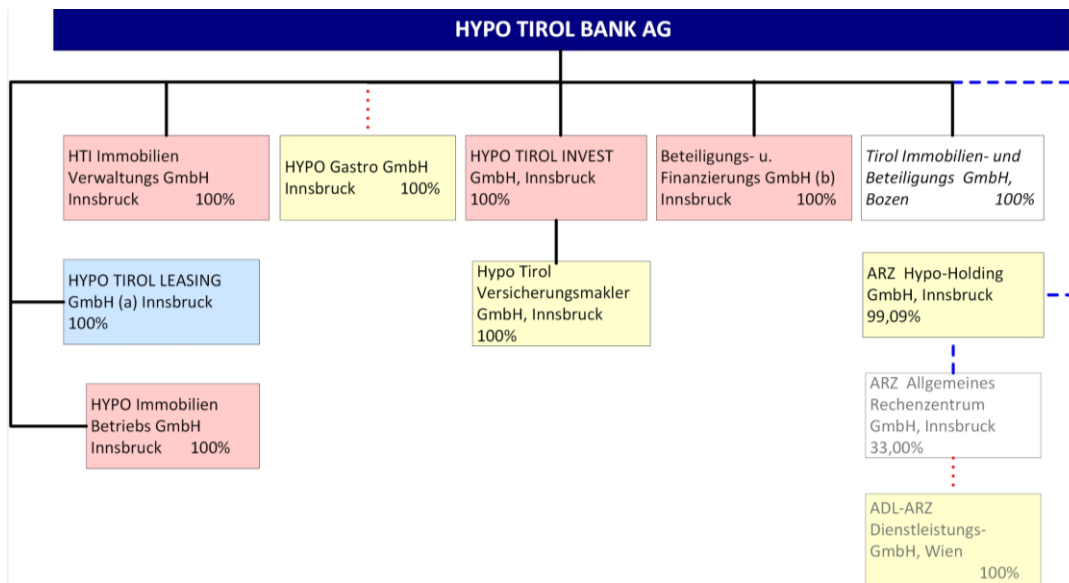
HYPO TIROL BANK AG

HTI Immobilien Verwaltungs GmbH Innsbruck 100%

HYPO Gastro GmbH Innsbruck 100%

HYPO TIROL INVEST GmbH, Innsbruck 100%

Beteiligungs- u. Finanzierungs GmbH (b) Innsbruck 100%

Tirol Immobilien- und Beteiligungs GmbH, Bozen 100%

HYPO TIROL LEASING GmbH (a) Innsbruck 100%

Hypo Tirol Versicherungsmakler GmbH, Innsbruck 100%

ARZ Hypo-Holding GmbH, Innsbruck 99,09%

HYPO Immobilien Betriebs GmbH Innsbruck 100%

ARZ Allgemeines Rechenzentrum GmbH, Innsbruck 33,00%

ADL-ARZ Dienstleistungs-GmbH, Wien 100%